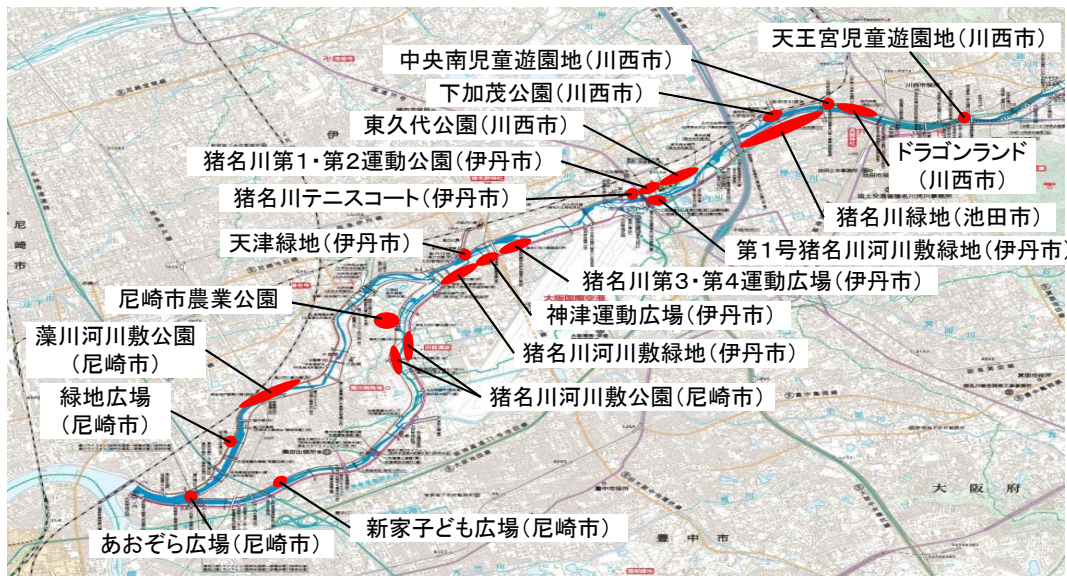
中央南児童遊園地(川西市)
天王宮児童遊園地(川西市)
下加茂公園(川西市)
東久代公園(川西市)
猪名川第1・第2運動公園(伊丹市)
ドラゴンランド
(川西市)
猪名川テニスコート(伊丹市)
猪名川緑地(池田市)
第1号猪名川河川敷緑地(伊丹市)
天津緑地(伊丹市)
猪名川第3・第4運動広場(伊丹市)
尼崎市農業公園
神津運動広場(伊丹市)
藻川河川敷公園
(尼崎市)
猪名川河川敷緑地(伊丹市)
猪名川河川敷公園(尼崎市)
緑地広場
(尼崎市)
新家子ども広場(尼崎市)
あおぞら広場(尼崎市)
大阪府
豊中市
尼崎市
伊